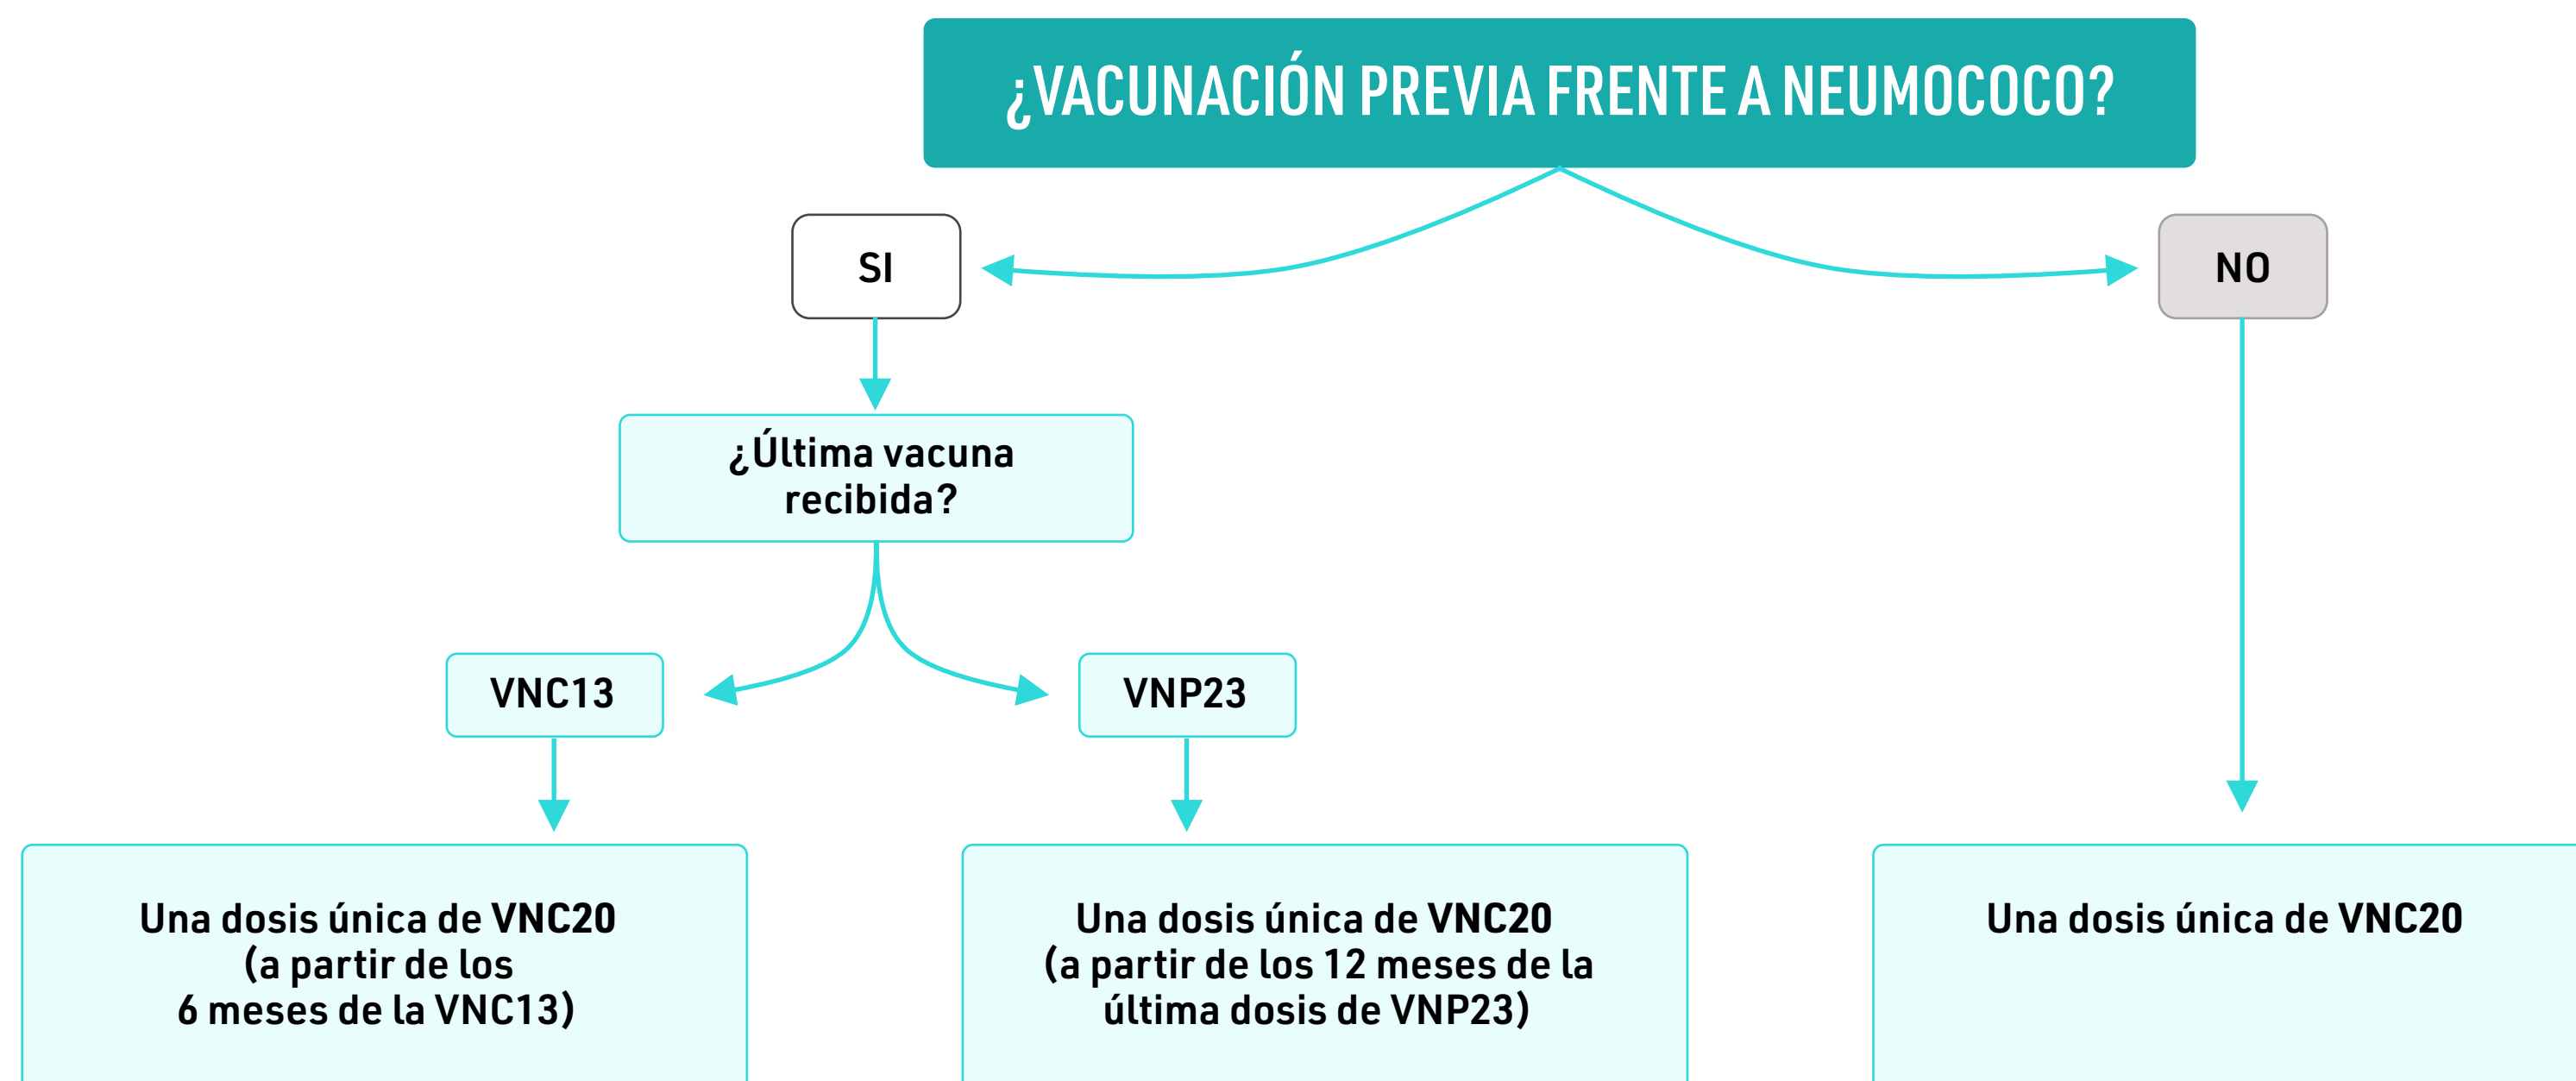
¿VACUNACIÓN PREVIA FRENTE A NEUMOCOCO?

SI

NO

¿Última vacuna recibida?

VNC13

VNP23

Una dosis única de VNC20 (a partir de los 6 meses de la VNC13)

Una dosis única de VNC20 (a partir de los 12 meses de la última dosis de VNP23)

Una dosis única de VNC20